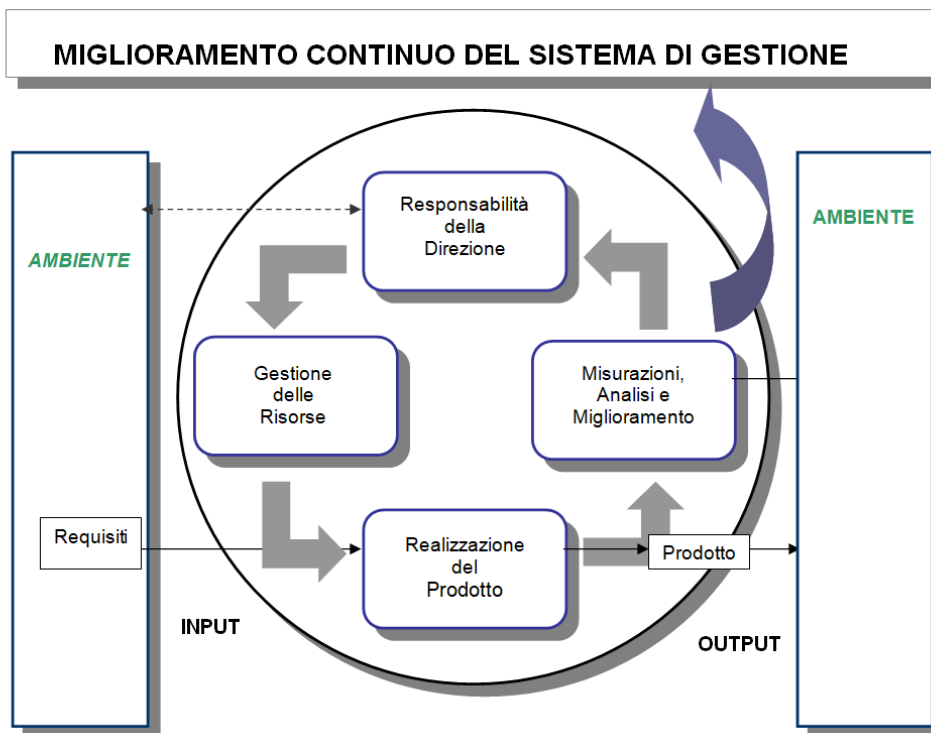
MIGLIORAMENTO CONTINUO DEL SISTEMA DI GESTIONE

AMBIENTE

Responsabilità della Direzione

AMBIENTE

Gestione delle Risorse

Misurazioni, Analisi e Miglioramento

Requisiti

Realizzazione del Prodotto

Prodotto

INPUT

OUTPUT